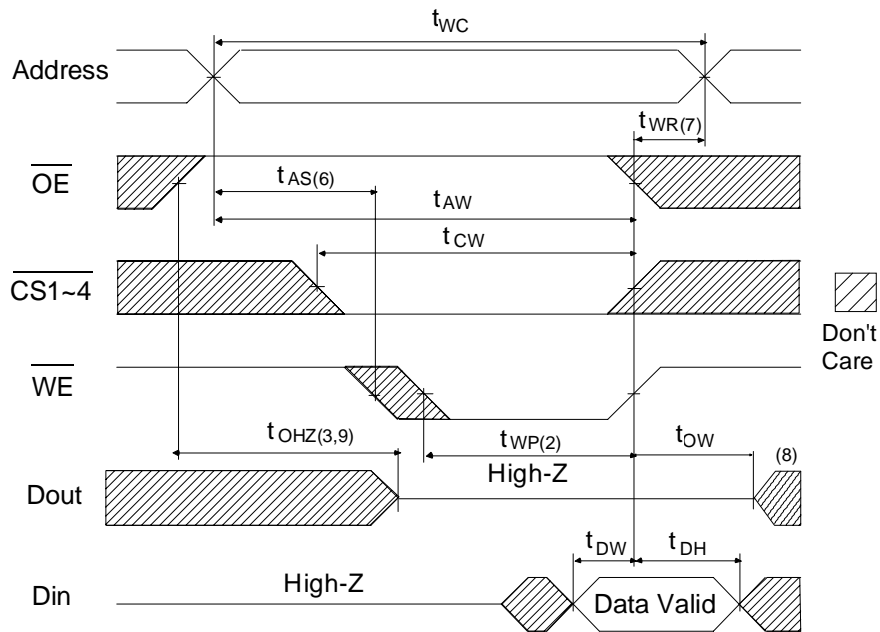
$t_{WC}$

Address

$t_{WR(7)}$

$\overline{OE}$

$t_{AS(6)}$

$t_{AW}$

$t_{CW}$

$\overline{CS1\sim4}$

Don't Care

$\overline{WE}$

$t_{OHZ(3,9)}$

$t_{WP(2)}$

$t_{OW}$

(8)

High-Z

Dout

$t_{DW}$

$t_{DH}$

High-Z

Din

Data Valid